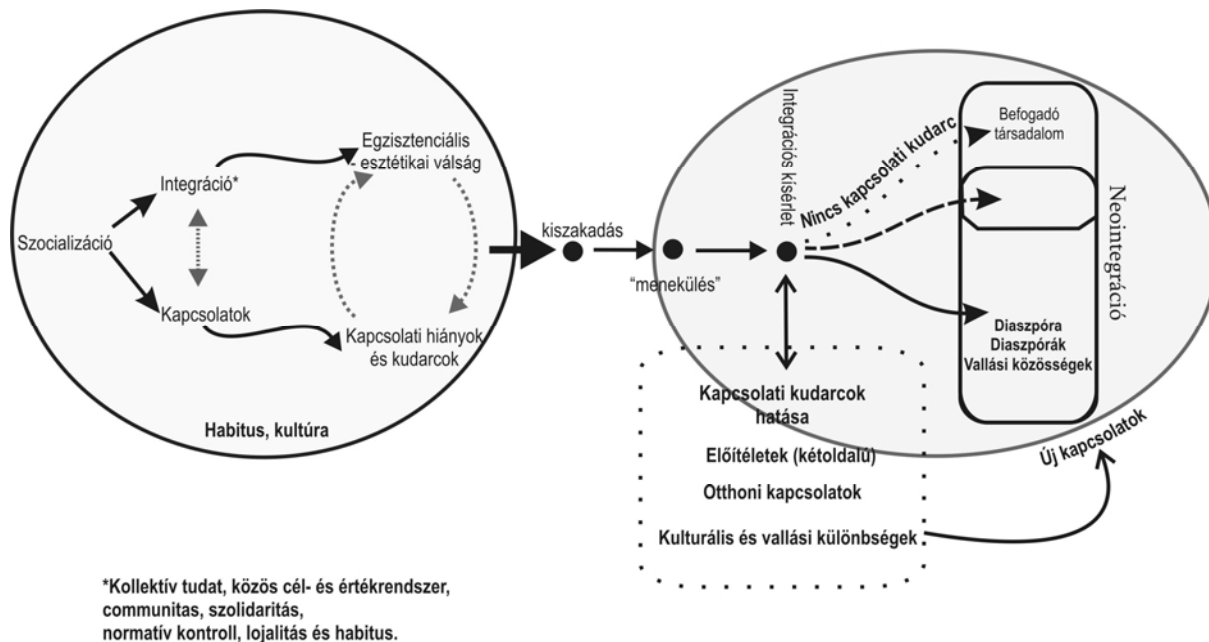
Szocializáció

Integráció*

Kapcsolatok

Egzisztenciális - esztétikai válság

Kapcsolati hiányok és kudarcok

Habitus, kultúra

kiszakadás

"menekülés"

Integrációs kísérlet

Nincs kapcsolati kudarc

Befogadó társadalom

Neointegráció

Diaszpóra
Diaszpórák
Vallási közösségek

Kapcsolati kudarcok hatása

Előítéletek (kétoldalú)

Otthoni kapcsolatok

Kulturális és vallási különbségek

Új kapcsolatok

*Kollektív tudat, közös cél- és értékrendszer, communitas, szolidaritás, normatív kontroll, lojalitás és habitus.